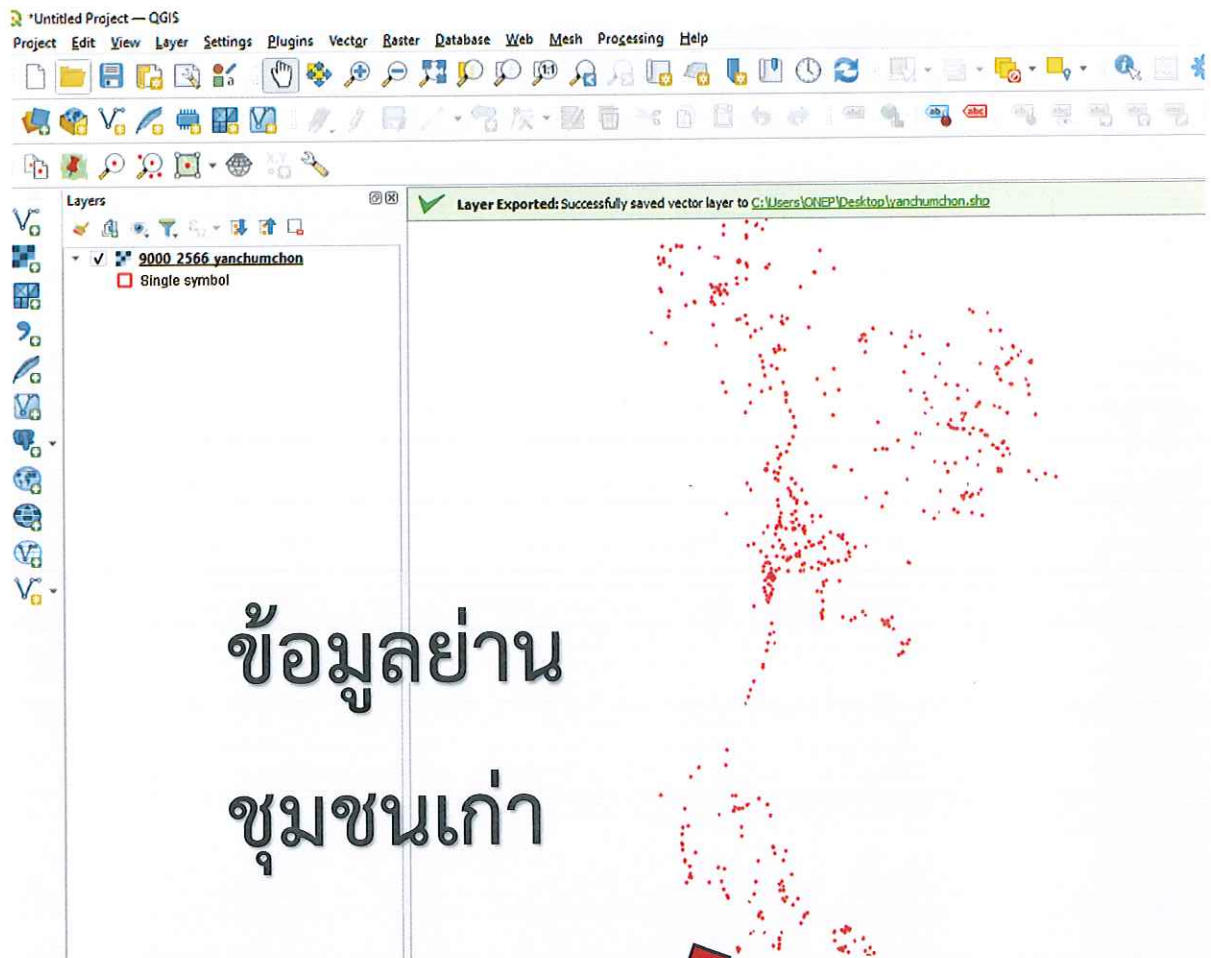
*Untitled Project — QGIS

Project Edit View Layer Settings Plugins Vector Raster Database Web Mesh Processing Help

Layers

9000 2566 yanchumchon

Single symbol

Layer Exported: Successfully saved vector layer to C:\Users\ONEP\Desktop\yanchumchon.shp

ข้อมูลย่าน

ชุมชนเก่า